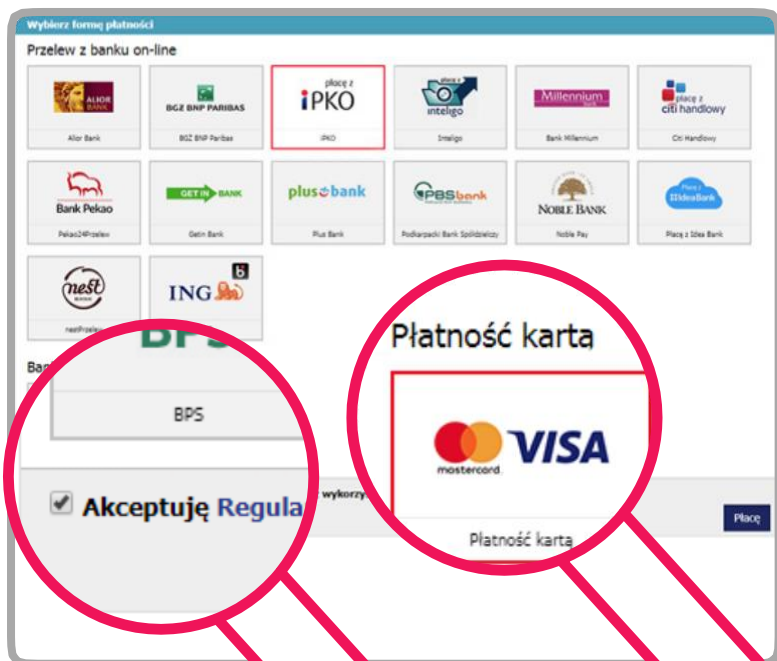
Wybierz formę płatności

Przelew z banku on-line

ALIOR BANK
Alior Bank

BGŻ BNP PARIBAS
BGŻ BNP Paribas

płacę z iPKO
iPKO

płacę z inteligo
Inteligo

Millennium bank
Bank Millennium

płacę z citi handlowy
Citi Handlowy

Bank Pekao
Pekao24Przelew

GET IN BANK
Getin Bank

plus bank
Plus Bank

PBS bank
Podkarpacki Bank Spółdzielczy

NOBLE BANK
Noble Pay

Płacę z IdeaBank
Płacę z Idea Bank

nest BANK
nestPrzelew

ING
BPS

Ban

BPS

Akceptuję Regula

wykorzy

Płatność karta

mastercard VISA

Płatność kartą

Płacę